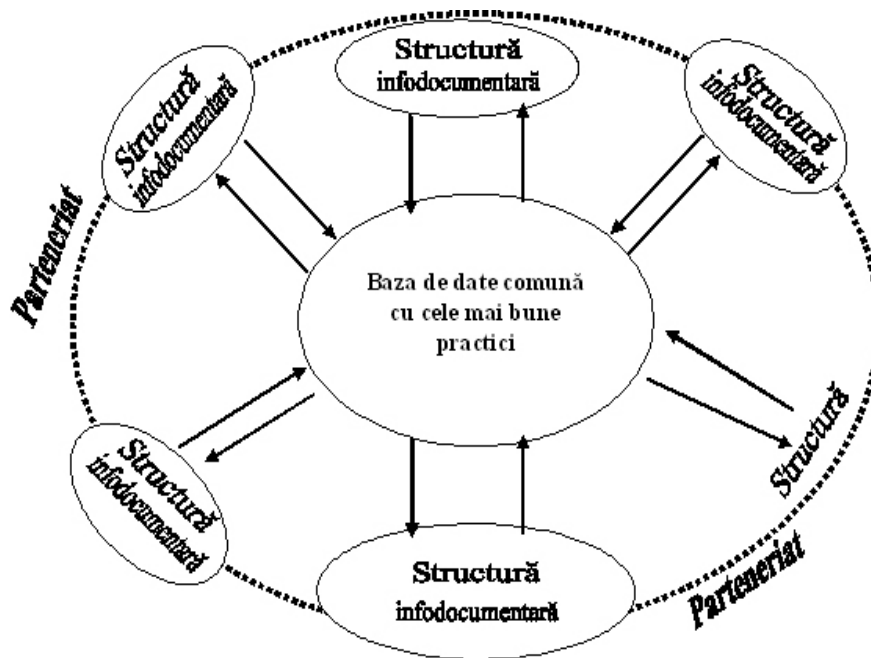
Structură infodocumentară

Structură infodocumentară

Structură infodocumentară

Parteneriat

Baza de date comună cu cele mai bune practici

Structură infodocumentară

Structură

Structură infodocumentară

Parteneriat